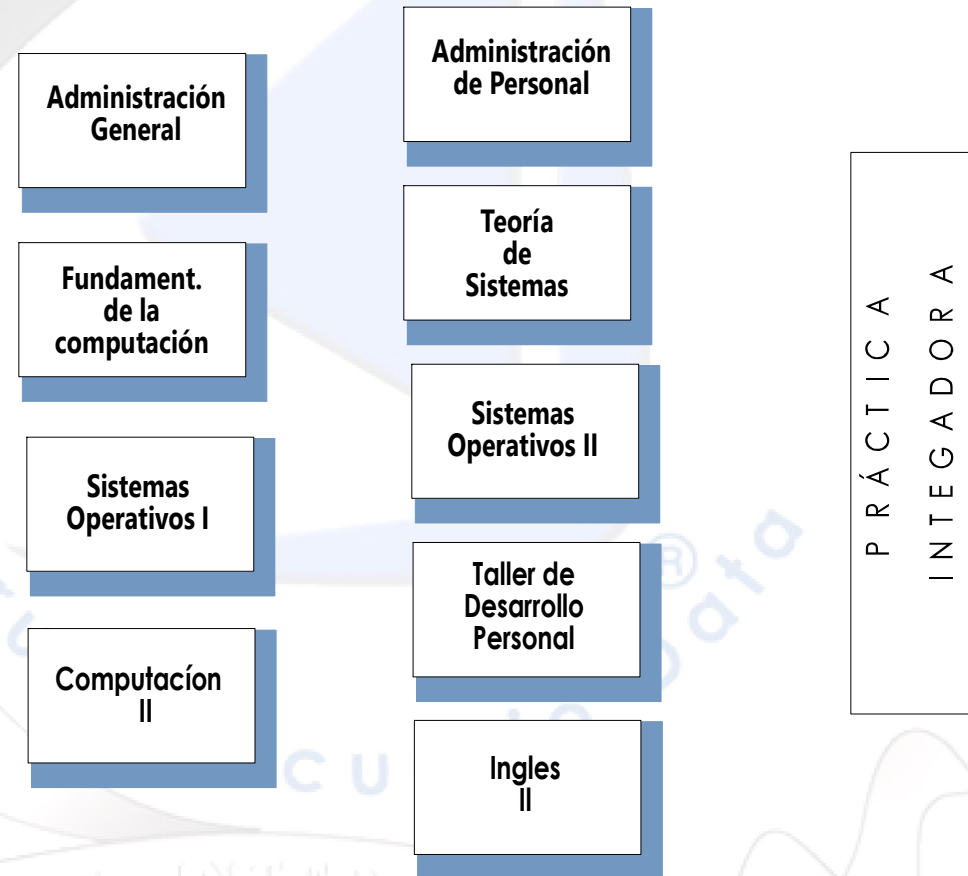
Administración General

Fundament. de la computación

Sistemas Operativos I

Computacíon II

Administración de Personal

Teoría de Sistemas

Sistemas Operativos II

Taller de Desarrollo Personal

Ingles II

PRÁCTICA INTEGADORA